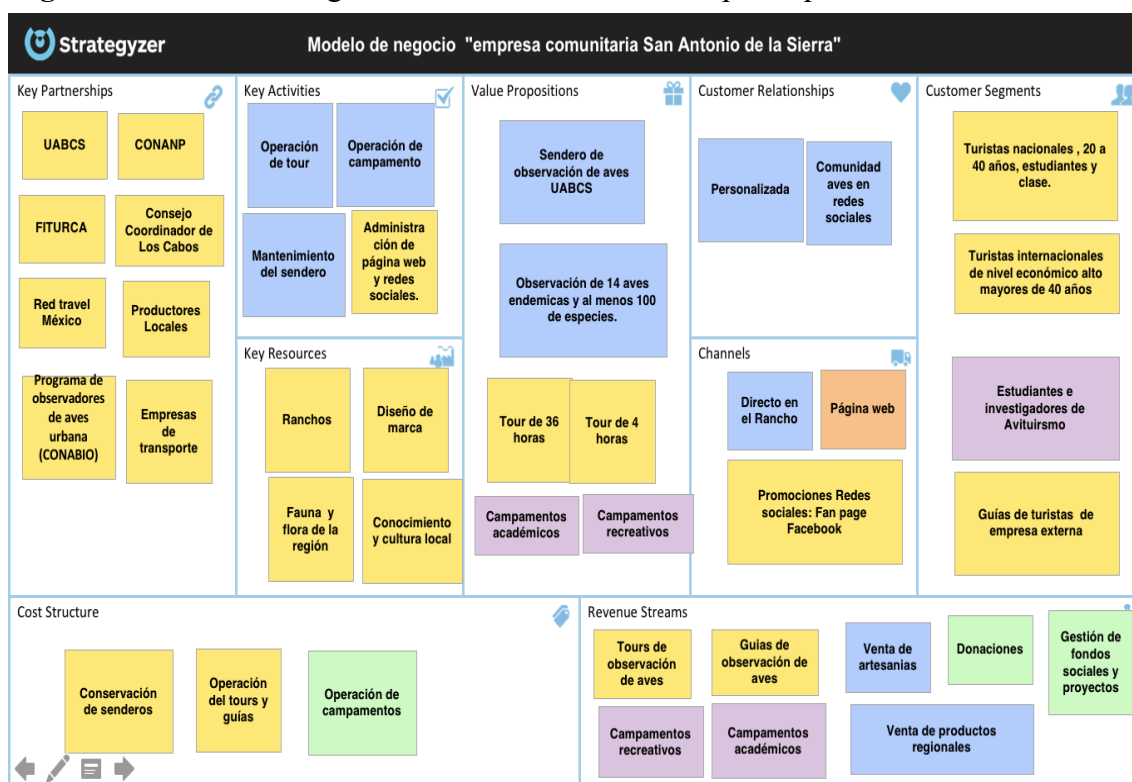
Strategyzer

Modelo de negocio "empresa comunitaria San Antonio de la Sierra"

Key Partnerships

UABCS

CONANP

FITURCA

Consejo Coordinador de Los Cabos

Red travel México

Productores Locales

Programa de observadores de aves urbana (CONABIO)

Empresas de transporte

Key Activities

Operación de tour

Operación de campamento

Mantenimiento del sendero

Administración de página web y redes sociales.

Key Resources

Ranchos

Diseño de marca

Fauna y flora de la región

Conocimiento y cultura local

Value Propositions

Sendero de observación de aves UABCS

Observación de 14 aves endemicas y al menos 100 de especies.

Tour de 36 horas

Tour de 4 horas

Campamentos académicos

Campamentos recreativos

Customer Relationships

Personalizada

Comunidad aves en redes sociales

Channels

Directo en el Rancho

Página web

Promociones Redes sociales: Fan page Facebook

Customer Segments

Turistas nacionales , 20 a 40 años, estudiantes y clase.

Turistas internacionales de nivel económico alto mayores de 40 años

Estudiantes e investigadores de Avituirsmo

Guías de turistas de empresa externa

Cost Structure

Conservación de senderos

Operación del tours y guías

Operación de campamentos

Revenue Streams

Tours de observación de aves

Guias de observación de aves

Venta de artesanias

Donaciones

Gestión de fondos sociales y proyectos

Campamentos recreativos

Campamentos académicos

Venta de productos regionales